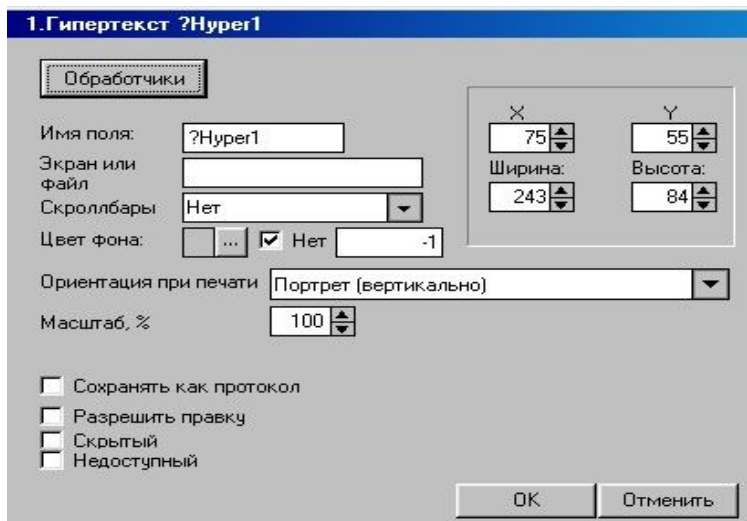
1.Гипертекст ?Hyper1

Обработчики

Имя поля: ?Hyper1

Экран или файл

Скроллбары Нет

Цвет фона: ... Нет -1

X 75
Y 55
Ширина: 243
Высота: 84

Ориентация при печати Портрет (вертикально)

Масштаб, % 100

Сохранять как протокол

Разрешить правку

Скрытый

Недоступный

OK Отменить